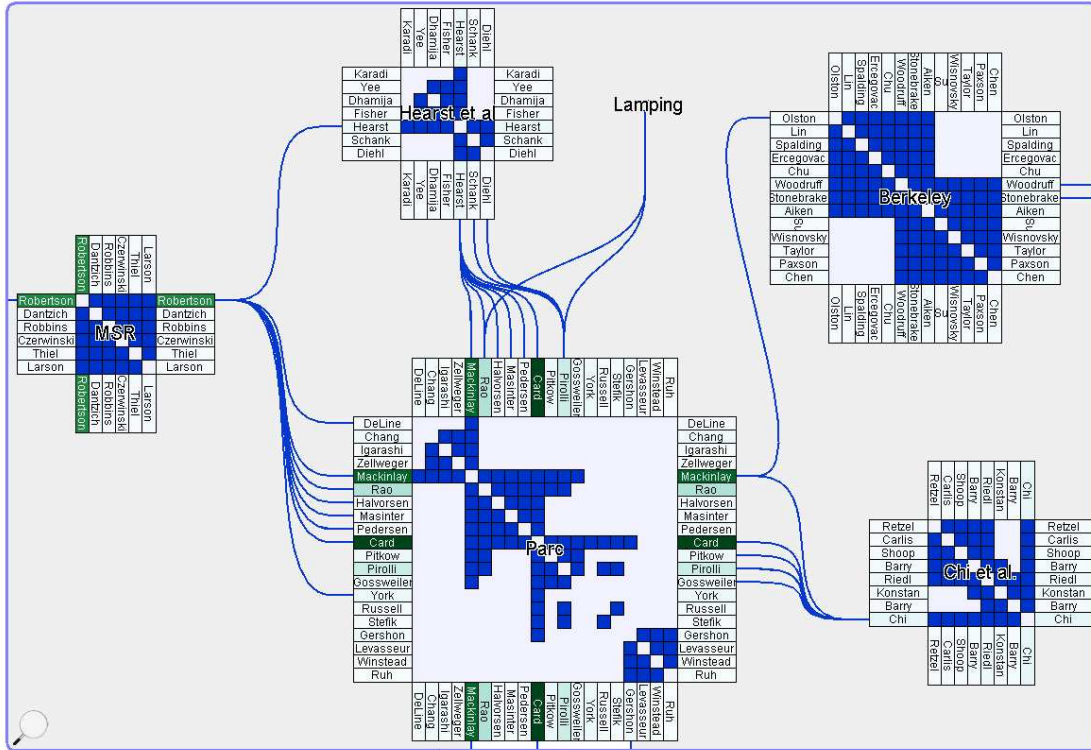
Karadi
Yee
Dhamija
Fisher
Hearst
Schank
Diehl

Karadi
Yee
Dhamija
Fisher
Hearst
Schank
Diehl

Hearst et al

Karadi
Yee
Dhamija
Fisher
Hearst
Schank
Diehl

Karadi
Yee
Dhamija
Fisher
Hearst
Schank
Diehl

Lamping

Olston
Lin
Spalding
Ercegovac
Chu
Woodruff
Stonebrake
Aiken
Su
Wisnovsky
Taylor
Paxson
Chen

Olston
Lin
Spalding
Ercegovac
Chu
Woodruff
Stonebrake
Aiken
Su
Wisnovsky
Taylor
Paxson
Chen

Berkeley

Olston
Lin
Spalding
Ercegovac
Chu
Woodruff
Stonebrake
Aiken
Su
Wisnovsky
Taylor
Paxson
Chen

Olston
Lin
Spalding
Ercegovac
Chu
Woodruff
Stonebrake
Aiken
Su
Wisnovsky
Taylor
Paxson
Chen

Robertson
Dantzich
Robbins
Czerwinski
Thiel
Larson

Robertson
Dantzich
Robbins
Czerwinski
Thiel
Larson

MSR

Robertson
Dantzich
Robbins
Czerwinski
Thiel
Larson

Robertson
Dantzich
Robbins
Czerwinski
Thiel
Larson

DeLine
Chang
Igarashi
Zellweger
Mackinlay
Rao
Halvorsen
Masinter
Pedersen
Card
Pitkow
Pirolli
Gossweiler
York
Russell
Stefik
Gershon
Levasseur
Winstead
Ruh

DeLine
Chang
Igarashi
Zellweger
Mackinlay
Rao
Halvorsen
Masinter
Pedersen
Card
Pitkow
Pirolli
Gossweiler
York
Russell
Stefik
Gershon
Levasseur
Winstead
Ruh

Parc

DeLine
Chang
Igarashi
Zellweger
Mackinlay
Rao
Halvorsen
Masinter
Pedersen
Card
Pitkow
Pirolli
Gossweiler
York
Russell
Stefik
Gershon
Levasseur
Winstead
Ruh

DeLine
Chang
Igarashi
Zellweger
Mackinlay
Rao
Halvorsen
Masinter
Pedersen
Card
Pitkow
Pirolli
Gossweiler
York
Russell
Stefik
Gershon
Levasseur
Winstead
Ruh

Retzel
Carlis
Shoop
Barry
Riedl
Konstan
Barry
Chi

Retzel
Carlis
Shoop
Barry
Riedl
Konstan
Barry
Chi

Chi et al.

Retzel
Carlis
Shoop
Barry
Riedl
Konstan
Barry
Chi

Retzel
Carlis
Shoop
Barry
Riedl
Konstan
Barry
Chi